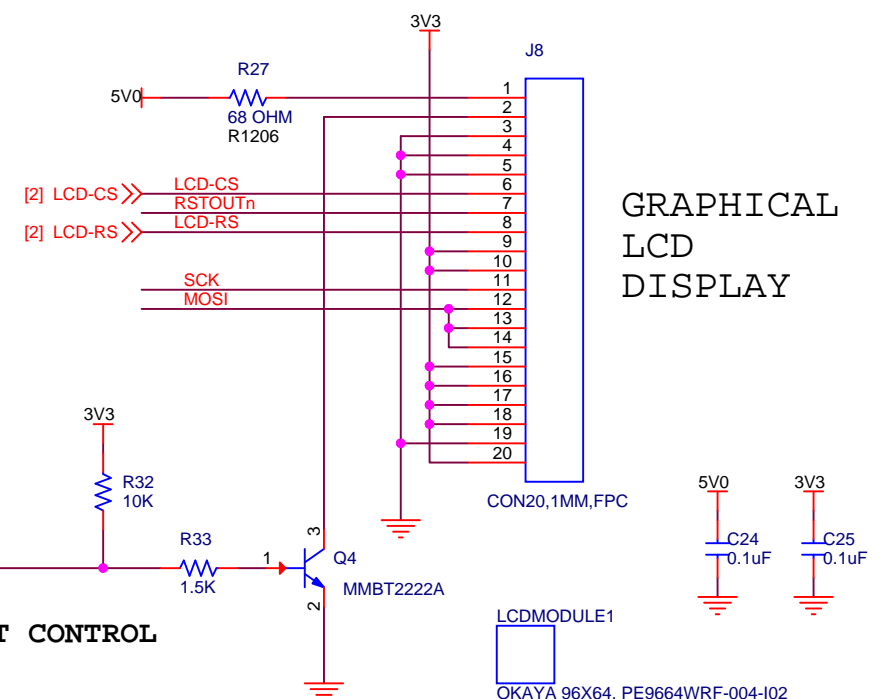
3V3

J8

5V0

R27

68 OHM

R1206

1
2
3
4
5
6
7
8
9
10
11
12
13
14
15
16
17
18
19
20

[2] LCD-CS

LCD-CS

RSTOUTn

[2] LCD-RS

LCD-RS

SCK

MOSI

GRAPHICAL LCD DISPLAY

CON20,1MM,FPC

3V3

R32

10K

R33

1.5K

1

3

Q4

MMBT2222A

2

T CONTROL

5V0

3V3

C24

0.1uF

C25

0.1uF

LCDMODULE1

OKAYA 96X64, PE9664WRF-004-I02